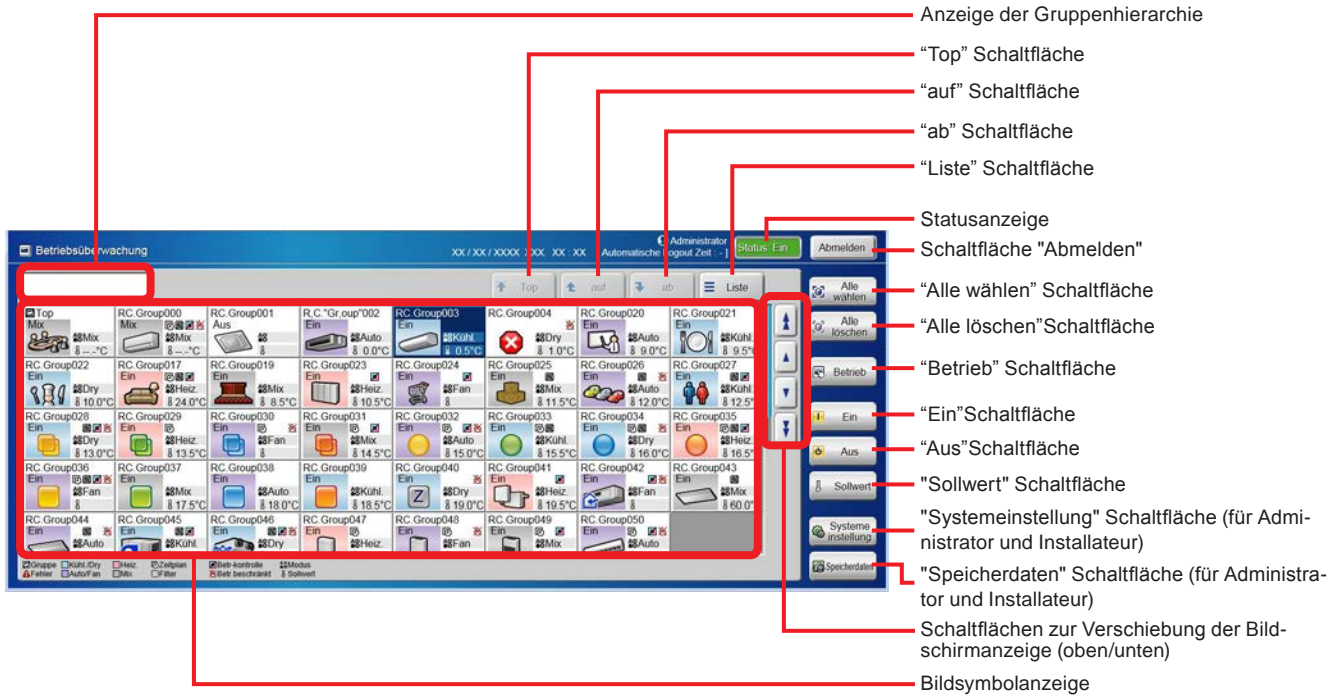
Anzeige der Gruppenhierarchie

“Top” Schaltfläche

“auf” Schaltfläche

“ab” Schaltfläche

“Liste” Schaltfläche

Statusanzeige

Schaltfläche "Abmelden"

“Alle wählen” Schaltfläche

“Alle löschen”Schaltfläche

“Betrieb” Schaltfläche

“Ein”Schaltfläche

“Aus”Schaltfläche

"Sollwert" Schaltfläche

"Systemeinstellung" Schaltfläche (für Administrator und Installateur)

"Speicherdaten" Schaltfläche (für Administrator und Installateur)

Schaltflächen zur Verschiebung der Bildschirmanzeige (oben/unten)

Bildsymbolanzeige

Betriebsüberwachung

XX / XX / XXXX XXX XX : XX Administrator Automatische Logout Zeit : - ]

Status: Ein

Abmelden

Top auf ab Liste

Alle wählen

Alle löschen

Betrieb

Ein

Aus

Sollwert

Systeme instellung

Speicherdaten

| Top Mix Mix - -°C | RC.Group000 Mix Mix - -°C | RC.Group001 Aus | R.C."Gr,oup"002 Ein Auto 0.0°C | RC.Group003 Ein Kühl. 0.5°C | RC.Group004 Dry 1.0°C | RC.Group020 Ein Auto 9.0°C | RC.Group021 Ein Kühl. 9.5° |
|---|---|---|---|---|---|---|---|
| RC.Group022 Ein Dry 10.0°C | RC.Group017 Ein Heiz. 24.0°C | RC.Group019 Ein Mix 8.5°C | RC.Group023 Ein Heiz. 10.5°C | RC.Group024 Ein Fan | RC.Group025 Ein Mix 11.5°C | RC.Group026 Ein Auto 12.0°C | RC.Group027 Ein Kühl. 12.5° |
| RC.Group028 Ein Dry 13.0°C | RC.Group029 Ein Heiz. 13.5°C | RC.Group030 Ein Fan | RC.Group031 Ein Mix 14.5°C | RC.Group032 Ein Auto 15.0°C | RC.Group033 Ein Kühl. 15.5°C | RC.Group034 Ein Dry 16.0°C | RC.Group035 Ein Heiz. 16.5° |
| RC.Group036 Ein Fan | RC.Group037 Ein Mix 17.5°C | RC.Group038 Ein Auto 18.0°C | RC.Group039 Ein Kühl. 18.5°C | RC.Group040 Ein Dry 19.0°C | RC.Group041 Ein Heiz. 19.5°C | RC.Group042 Ein Fan | RC.Group043 Ein Mix 60.0° |
| RC.Group044 Ein Auto | RC.Group045 Ein Kühl. | RC.Group046 Ein Dry | RC.Group047 Ein Heiz. | RC.Group048 Ein Fan | RC.Group049 Ein Mix | RC.Group050 Ein Auto | |

Gruppe Kühl./Dry Heiz. Zeitplan Betr-kontrolle Modus
Fehler Auto/Fan Mix Filter Betr beschränkt Sollwert